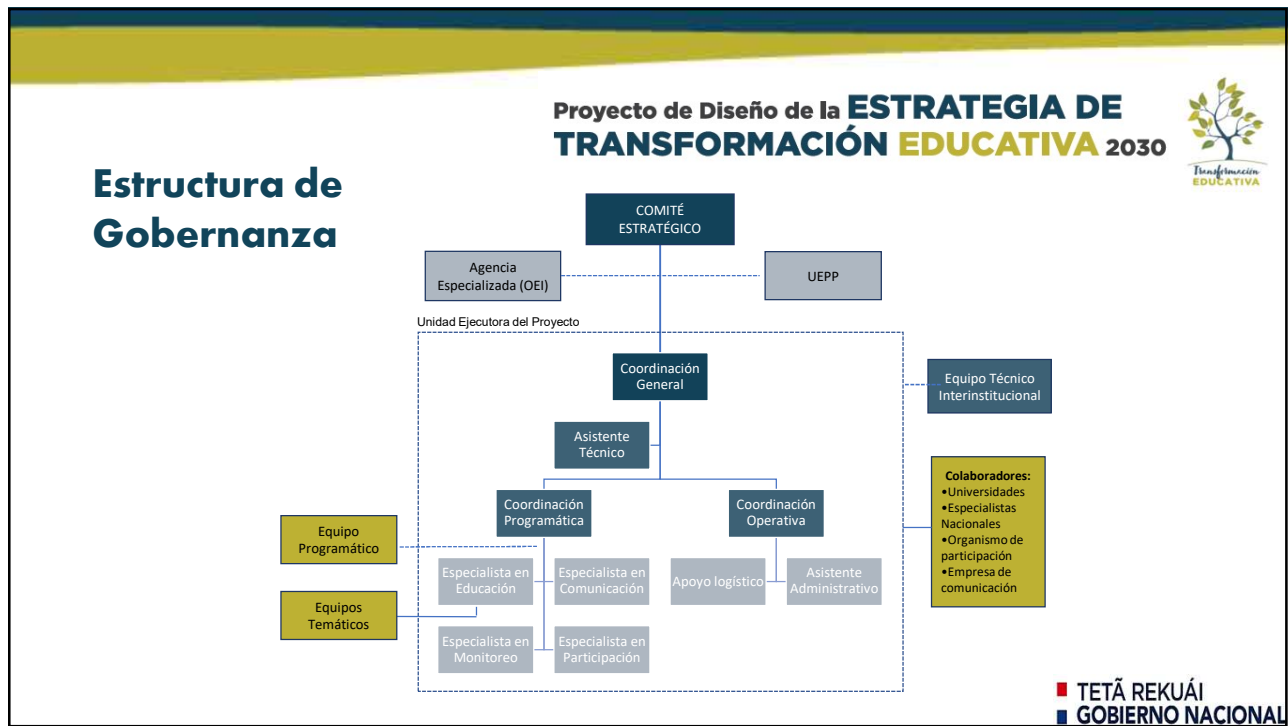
Proyecto de Diseño de la ESTRATEGIA DE TRANSFORMACIÓN EDUCATIVA 2030

Transformación EDUCATIVA

Estructura de Gobernanza

COMITÉ ESTRATÉGICO

Agencia Especializada (OEI)

UEPP

Unidad Ejecutora del Proyecto

Coordinación General

Equipo Técnico Interinstitucional

Asistente Técnico

Coordinación Programática

Coordinación Operativa

Colaboradores:
•Universidades
•Especialistas Nacionales
•Organismo de participación
•Empresa de comunicación

Equipo Programático

Especialista en Educación

Especialista en Comunicación

Apoyo logístico

Asistente Administrativo

Equipos Temáticos

Especialista en Monitoreo

Especialista en Participación

TETÃ REKUÁI
GOBIERNO NACIONAL